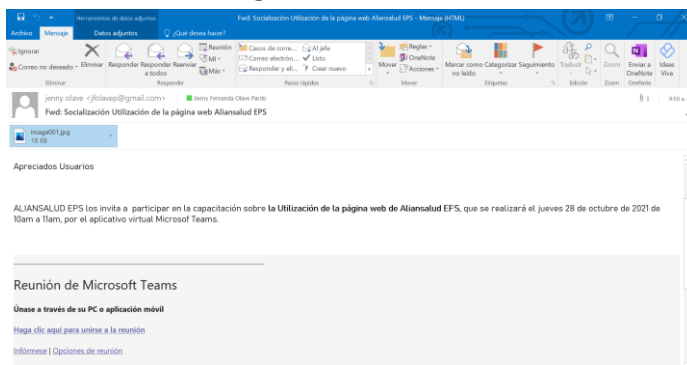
Herramientas de datos adjuntos    Fwd: Socialización Utilización de la página web Aliansalud EPS - Mensaje (HTML)

Archivo  Mensaje  Datos adjuntos  ¿Qué desea hacer?

Ignorar  Correo no deseado  Eliminar  Responder  Responder a todos  Reenviar  Reunión  MI  Más  Casos de corre...  Correo electrón...  Responder y eli...  Al jefe  Listo  Crear nuevo  Mover  Reglas  OneNote  Acciones  Marcar como no leído  Categorizar  Seguimiento  Traducir  Zoom  Enviar a OneNote  Ideas Viva

Eliminar  Responder  Pasos rápidos  Mover  Etiquetas  Edición  Zoom  OneNote

jenny olave <jfolavep@gmail.com>  Jenny Fernanda Olave Pardo  9:50 a.

Fwd: Socialización Utilización de la página web Aliansalud EPS

image001.jpg
18 KB

Apreciados Usuarios

ALIANSALUD EPS los invita a participar en la capacitación sobre **la Utilización de la página web de Aliansalud EPS**, que se realizará el jueves 28 de octubre de 2021 de 10am a 11am, por el aplicativo virtual Microsof Teams.

Reunión de Microsoft Teams

**Únase a través de su PC o aplicación móvil**

Haga clic aquí para unirse a la reunión

Infórmese | Opciones de reunión